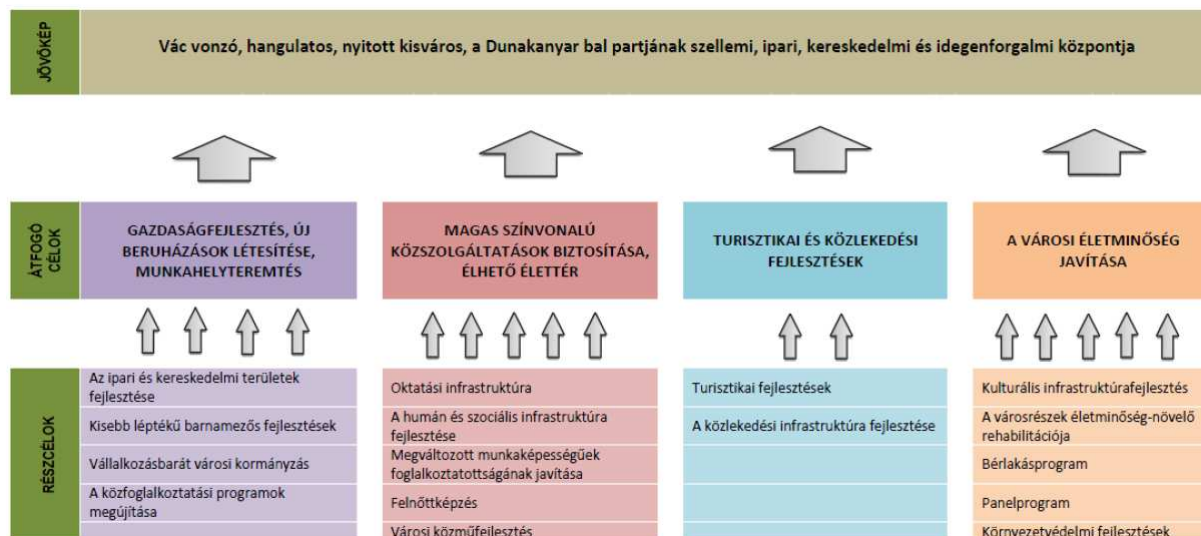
JÖVŐKÉP

Vác vonzó, hangulatos, nyitott kisváros, a Dunakanyar bal partjának szellemi, ipari, kereskedelmi és idegenforgalmi központja

ÁTFOGÓ CÉLOK

GAZDASÁGFEJLESZTÉS, ÚJ BERUHÁZÁSOK LÉTESÍTÉSE, MUNKAHELYTEREMTÉS

MAGAS SZÍNVONALÚ KÖZSZOLGÁLTATÁSOK BIZTOSÍTÁSA, ÉLHETŐ ÉLETTÉR

TURISZTIKAI ÉS KÖZLEKEDÉSI FEJLESZTÉSEK

A VÁROSI ÉLETMINŐSÉG JAVÍTÁSA

RÉSZCÉLOK

Az ipari és kereskedelmi területek fejlesztése

Kisebb léptékű barnamezős fejlesztések

Vállalkozásbarát városi kormányzás

A közfoglalkoztatási programok megújítása

Oktatási infrastruktúra

A humán és szociális infrastruktúra fejlesztése

Megváltozott munkaképességűek foglalkoztatottságának javítása

Felnőttképzés

Városi közműfejlesztés

Turisztikai fejlesztések

A közlekedési infrastruktúra fejlesztése

Kulturális infrastruktúrafejlesztés

A városrészek életminőség-növelő rehabilitációja

Bérlakásprogram

Panelprogram

Környezetvédelmi fejlesztések